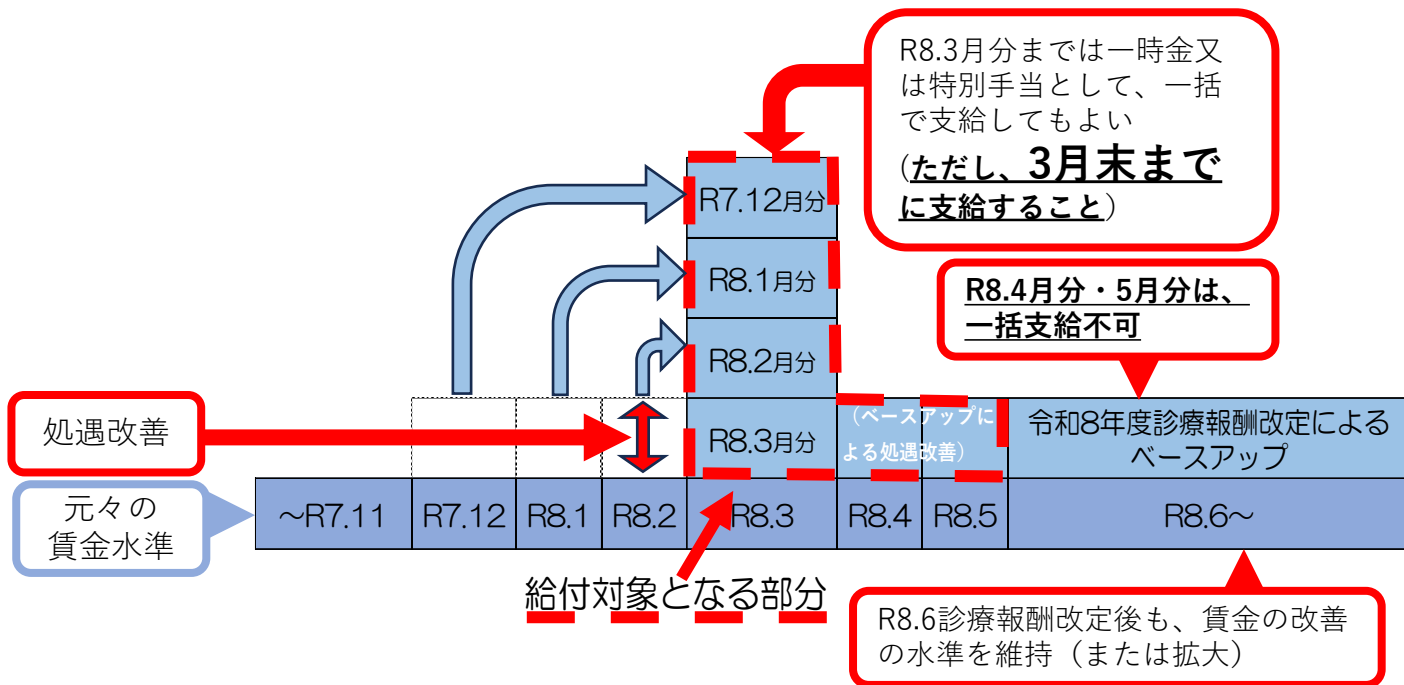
R8.3月分までは一時金又は特別手当として、一括で支給してもよい
(ただし、3月末までに支給すること)

R7.12月分
R8.1月分
R8.2月分
R8.3月分

R8.4月分・5月分は、一括支給不可

処遇改善

(ベースアップによる処遇改善)

令和8年度診療報酬改定によるベースアップ

元々の賃金水準

| ~R7.11 | R7.12 | R8.1 | R8.2 | R8.3 | R8.4 | R8.5 | R8.6~ |
|---|---|---|---|---|---|---|---|

給付対象となる部分

R8.6診療報酬改定後も、賃金の改善の水準を維持(または拡大)